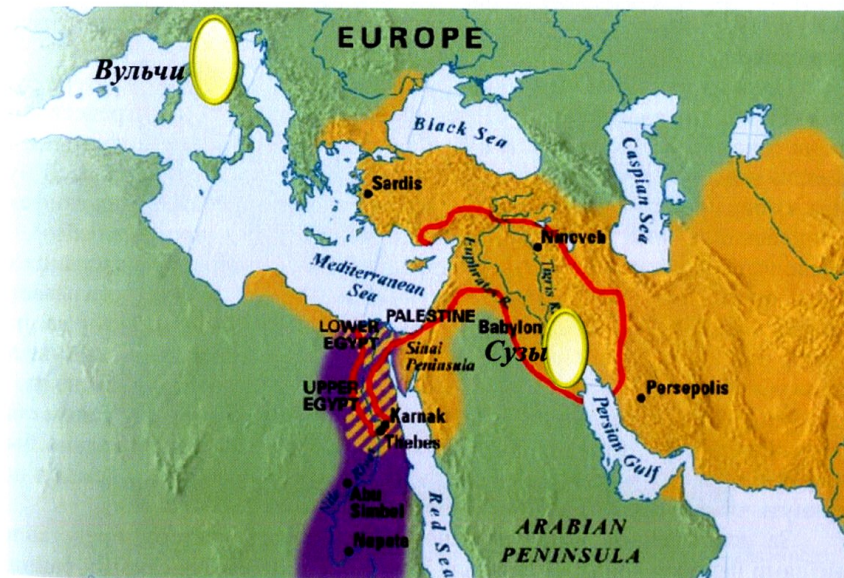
EUROPE
Вульчи
Black Sea
Caspian Sea
Sardis
Nineveh
Mediterranean Sea
Euphrates R.
Tigris R.
PALESTINE
LOWER EGYPT
Babylon
Сузы
Sinai Peninsula
UPPER EGYPT
Karnak
Thebes
Persepolis
Persian Gulf
Abu Simbel
Red Sea
Napata
ARABIAN PENINSULA